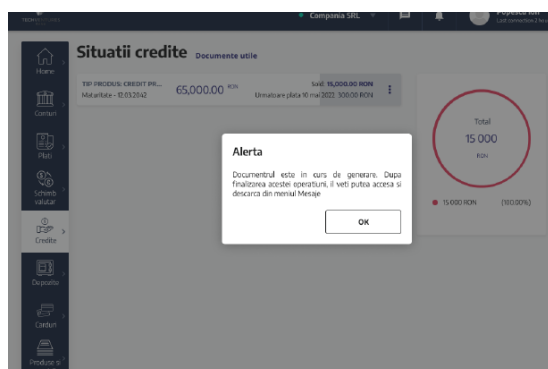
Campania SRL

Popescu Ion
Last connection 2 h

Home

Conturi

Plati

Schimb valutar

Credite

Depozite

Carduri

Produse si

Situatii credite Documente utile

TIP PRODUS: CREDIT PR...
Maturitate - 12.03.2042

65,000.00 RON

Sold: 15,000.00 RON
Urmatoare plata 10 mai 2022: 500.00 RON

Total
15 000
RON

15 000 RON (100.00%)

Alerta

Documentul este in curs de generare. Dupa finalizarea acestei operatiuni, il veti putea accesa si descarca din meniul Mesaje.

OK